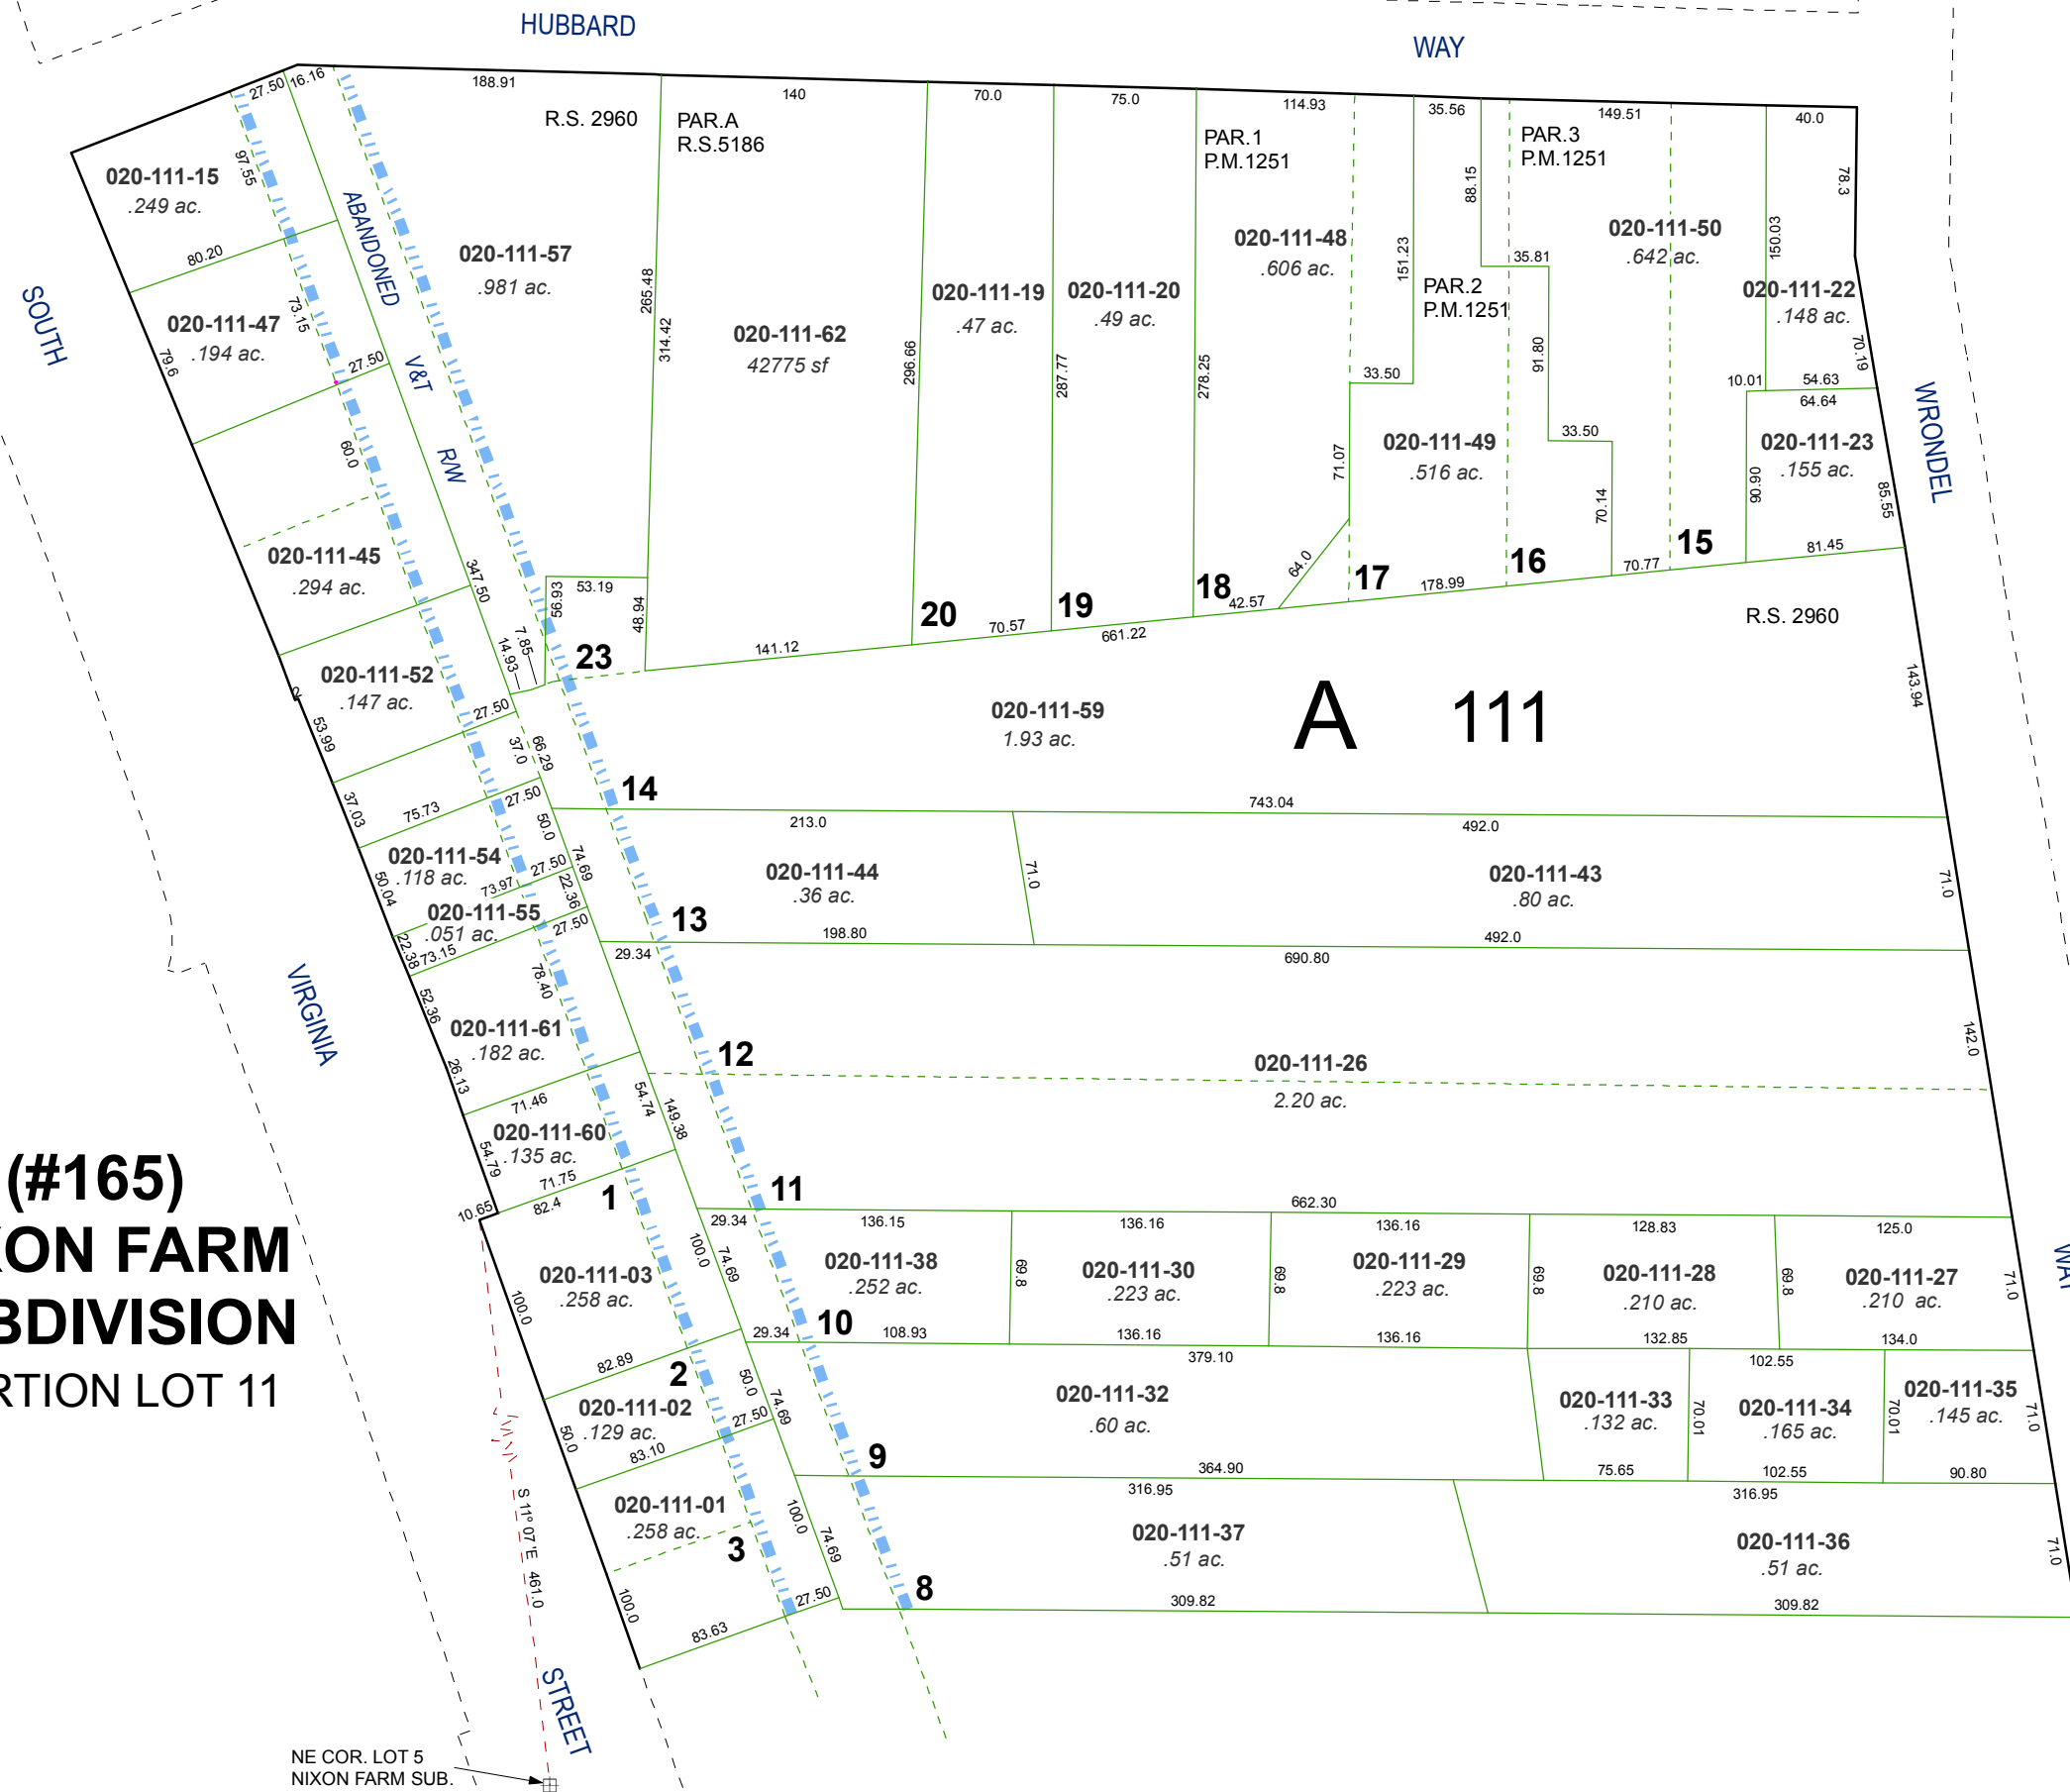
HUBBARD

WAY

SOUTH

VIRGINIA

STREET

WRONDEL

ABANDONED V&T RW

R.S. 2960

PAR.A
R.S.5186

PAR.1
P.M.1251

PAR.2
P.M.1251

PAR.3
P.M.1251

R.S. 2960

020-111-15
.249 ac.

020-111-47
.194 ac.

020-111-45
.294 ac.

020-111-52
.147 ac.

020-111-54
.118 ac.

020-111-55
.051 ac.

020-111-61
.182 ac.

020-111-60
.135 ac.

020-111-03
.258 ac.

020-111-02
.129 ac.

020-111-01
.258 ac.

020-111-57
.981 ac.

020-111-62
42775 sf

020-111-19
.47 ac.

020-111-20
.49 ac.

020-111-48
.606 ac.

020-111-50
.642 ac.

020-111-22
.148 ac.

020-111-49
.516 ac.

020-111-23
.155 ac.

020-111-59
1.93 ac.

A 111

020-111-44
.36 ac.

020-111-43
.80 ac.

020-111-26
2.20 ac.

020-111-38
.252 ac.

020-111-30
.223 ac.

020-111-29
.223 ac.

020-111-28
.210 ac.

020-111-27
.210 ac.

020-111-32
.60 ac.

020-111-33
.132 ac.

020-111-34
.165 ac.

020-111-35
.145 ac.

020-111-37
.51 ac.

020-111-36
.51 ac.

1 2 3 8 9 10 11 12 13 14 15 16 17 18 19 20 23

188.91 140 70.0 75.0 114.93 35.56 149.51 40.0 27.50 16.16 97.55 80.20 73.15 79.6 27.50 60.0 347.50 265.48 314.42 296.66 287.77 278.25 151.23 88.15 35.81 91.80 33.50 70.14 150.03 78.3 70.19 10.01 54.63 64.64 90.90 85.55 81.45 70.77 178.99 71.07 64.0 42.57 661.22 70.57 141.12 53.19 56.93 48.94 7.85 14.93 27.50 53.99 37.0 66.29 37.03 75.73 27.50 50.0 74.69 27.50 73.97 22.36 27.50 50.04 22.38 73.15 78.40 52.36 26.13 71.46 54.74 149.38 54.79 71.75 82.4 10.65 743.04 213.0 492.0 71.0 198.80 492.0 29.34 690.80 142.0 143.94 662.30 29.34 136.15 136.16 136.16 128.83 125.0 100.0 74.69 69.8 69.8 69.8 69.8 71.0 29.34 108.93 136.16 136.16 132.85 134.0 379.10 102.55 100.0 82.89 50.0 74.69 27.50 70.01 70.01 71.0 50.0 83.10 364.90 75.65 102.55 90.80 316.95 316.95 100.0 74.69 71.0 100.0 27.50 83.63 309.82 309.82

S 11° 07'E 461.0

(#165)
ON FARM
BDIVISION
RTION LOT 11

NE COR. LOT 5
NIXON FARM SUB.